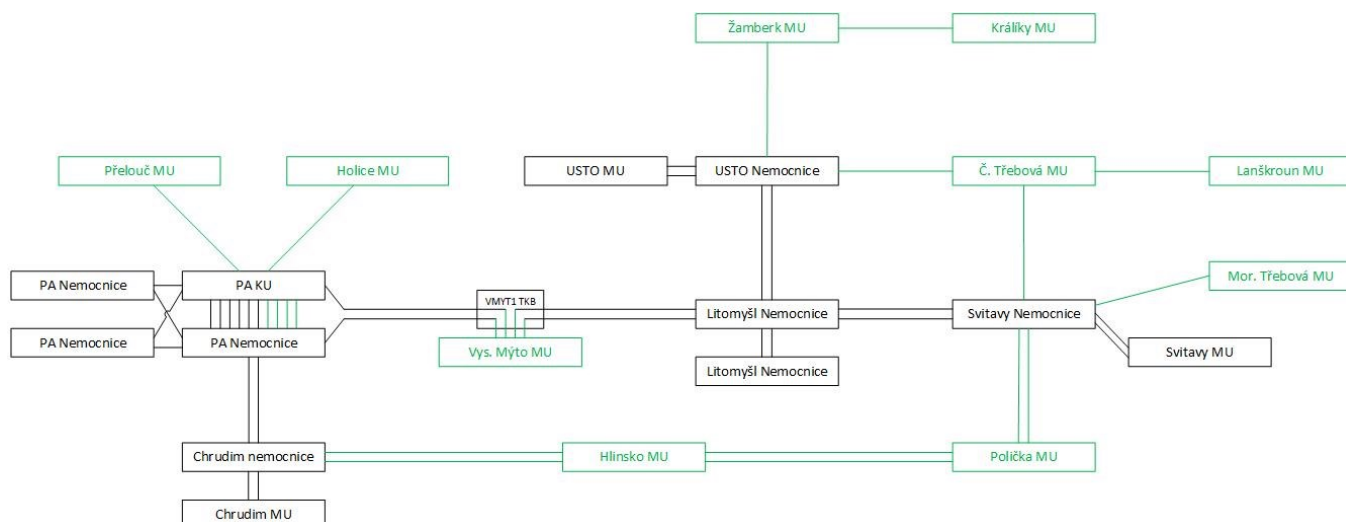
Žamberk MU
Králiky MU
USTO MU
USTO Nemocnice
Č. Třebová MU
Lanškroun MU
Přelouč MU
Holice MU
Mor. Třebová MU
PA Nemocnice
PA KU
VMYT1 TKB
Litomyšl Nemocnice
Svitavy Nemocnice
PA Nemocnice
PA Nemocnice
Vys. Mýto MU
Svitavy MU
Litomyšl Nemocnice
Chrudim nemocnice
Hlinsko MU
Polička MU
Chrudim MU